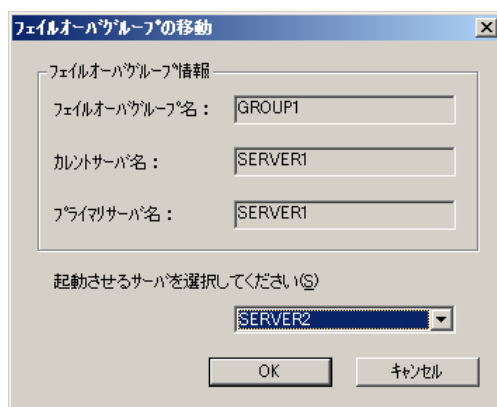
フェイルオーバグループの移動

フェイルオーバグループ情報

フェイルオーバグループ名： GROUP1

カレントサーバ名： SERVER1

プライマリサーバ名： SERVER1

起動させるサーバを選択してください(S)

SERVER2

OK

キャンセル